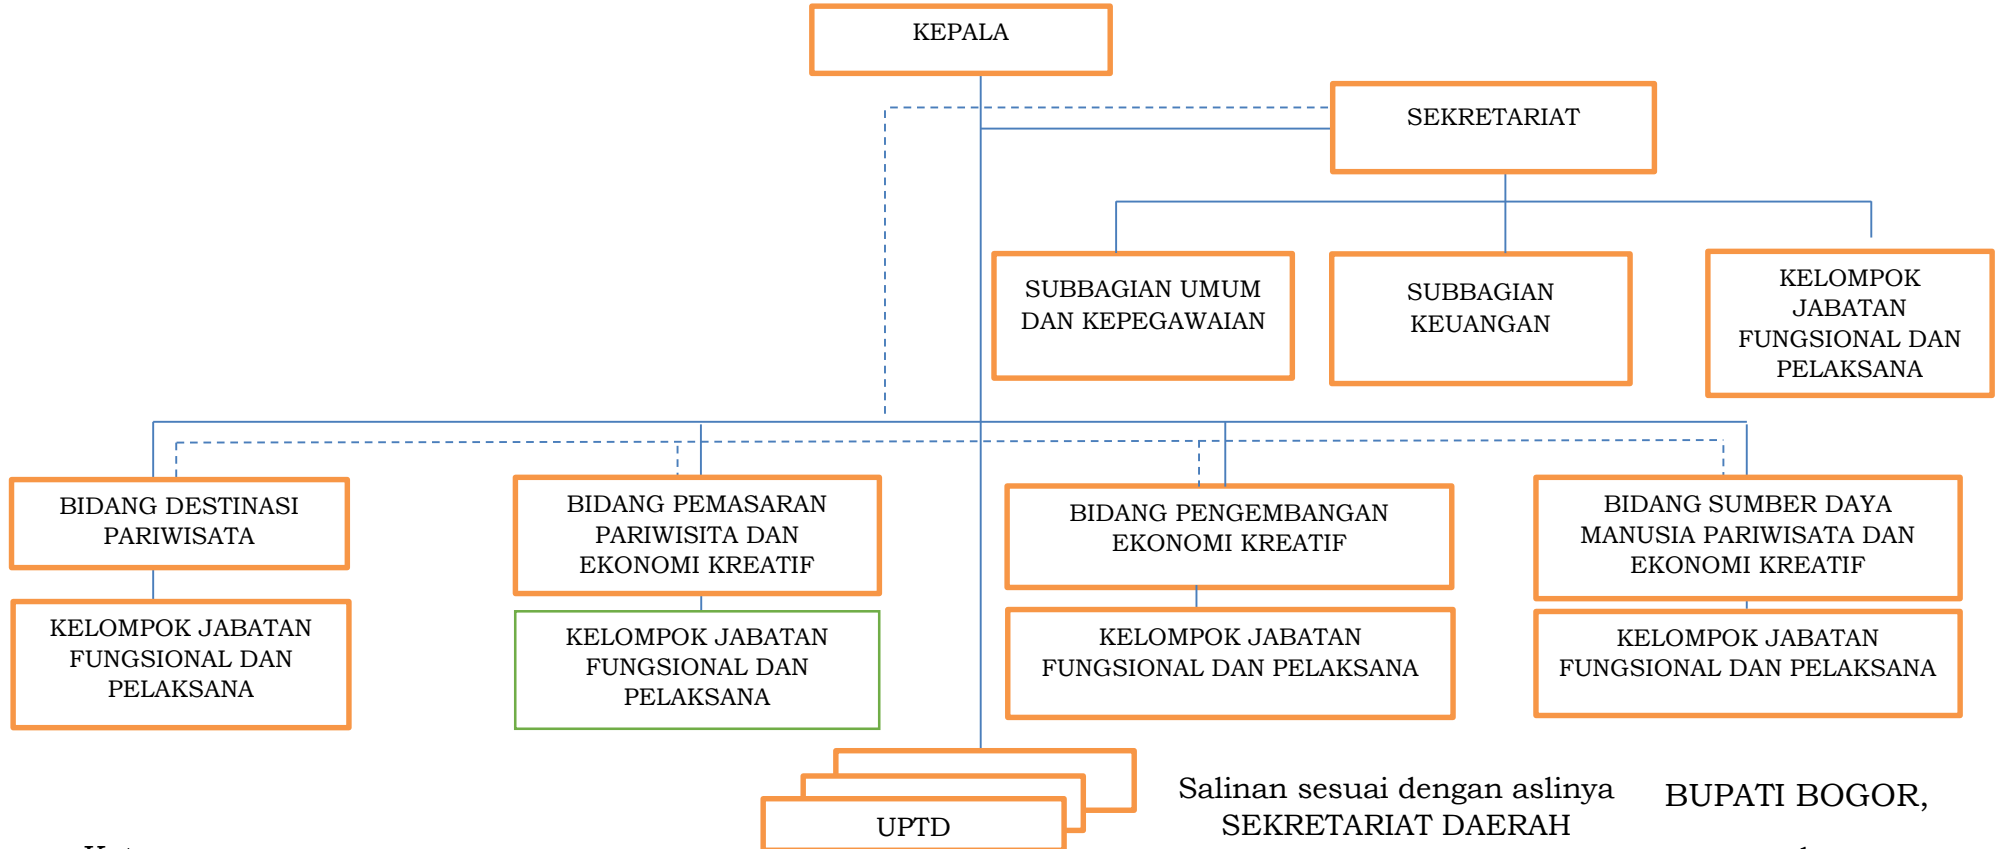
KEPALA

SEKRETARIAT

SUBBAGIAN UMUM DAN KEPEGAWAIAN

SUBBAGIAN KEUANGAN

KELOMPOK JABATAN FUNGSIONAL DAN PELAKSANA

BIDANG DESTINASI PARIWISATA

KELOMPOK JABATAN FUNGSIONAL DAN PELAKSANA

BIDANG PEMASARAN PARIWISITA DAN EKONOMI KREATIF

KELOMPOK JABATAN FUNGSIONAL DAN PELAKSANA

BIDANG PENGEMBANGAN EKONOMI KREATIF

KELOMPOK JABATAN FUNGSIONAL DAN PELAKSANA

BIDANG SUMBER DAYA MANUSIA PARIWISATA DAN EKONOMI KREATIF

KELOMPOK JABATAN FUNGSIONAL DAN PELAKSANA

UPTD

Salinan sesuai dengan aslinya
SEKRETARIAT DAERAH

BUPATI BOGOR,

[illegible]